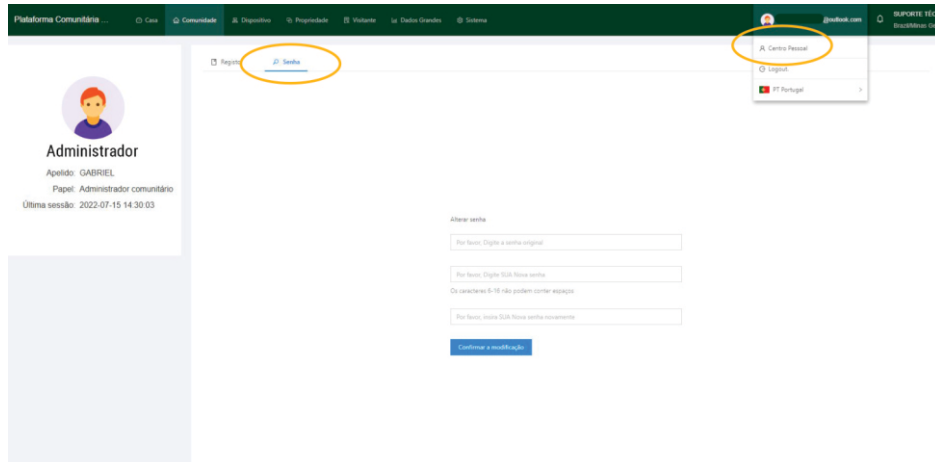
Plataforma Comunitária ... Casa Comunidade Dispositivo Propriedade Visitante Dados Grandes Sistema

@outlook.com SUPORTE TÉC Brazil/Minas Ge

Centro Pessoal
Logout
PT Portugal

Administrador
Apelido: GABRIEL
Papel: Administrador comunitário
Última sessão: 2022-07-15 14:30:03

Registo Senha

Alterar senha
Por favor, Digite a senha original
Por favor, Digite SUA Nova senha
Os caracteres 6-16 não podem conter espaços
Por favor, insira SUA Nova senha novamente
Confirmar a modificação